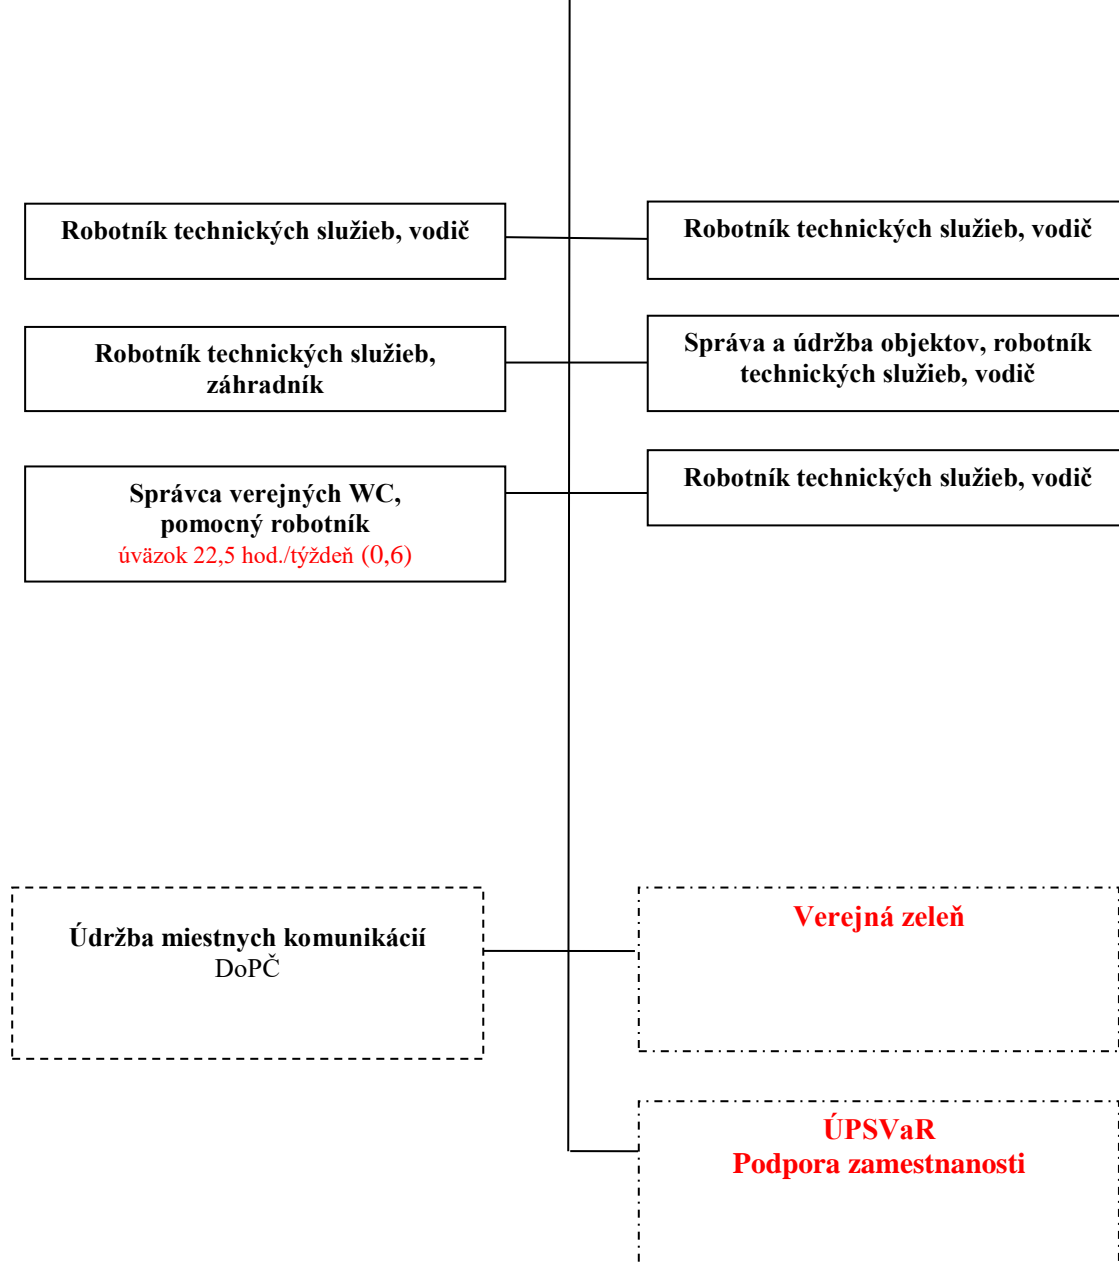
Robotník technických služieb, vodič

Robotník technických služieb, vodič

Robotník technických služieb, záhradník

Správa a údržba objektov, robotník technických služieb, vodič

Správca verejných WC, pomocný robotník
úväzok 22,5 hod./týždeň (0,6)

Robotník technických služieb, vodič

Údržba miestnych komunikácií
DoPČ

Verejná zeleň

ÚPSVaR
Podpora zamestnanosti